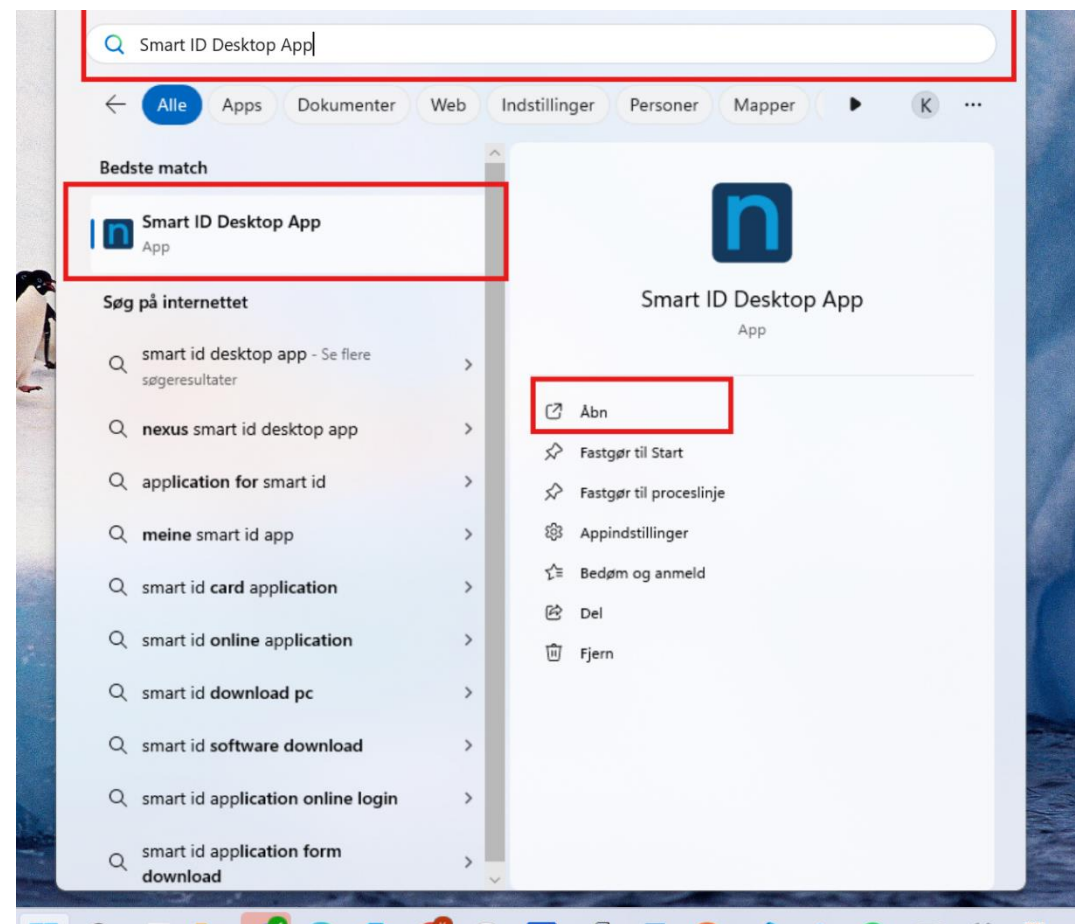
Smart ID Desktop App

Alle Apps Dokumenter Web Indstillinger Personer Mapper K ···

Bedste match

Smart ID Desktop App
App

Søg på internettet

smart id desktop app - Se flere søgeresultater

nexus smart id desktop app

application for smart id

meine smart id app

smart id card application

smart id online application

smart id download pc

smart id software download

smart id application online login

smart id application form download

Smart ID Desktop App
App

Åbn

Fastgør til Start

Fastgør til proceslinje

Appindstillinger

Bedøm og anmeld

Del

Fjern